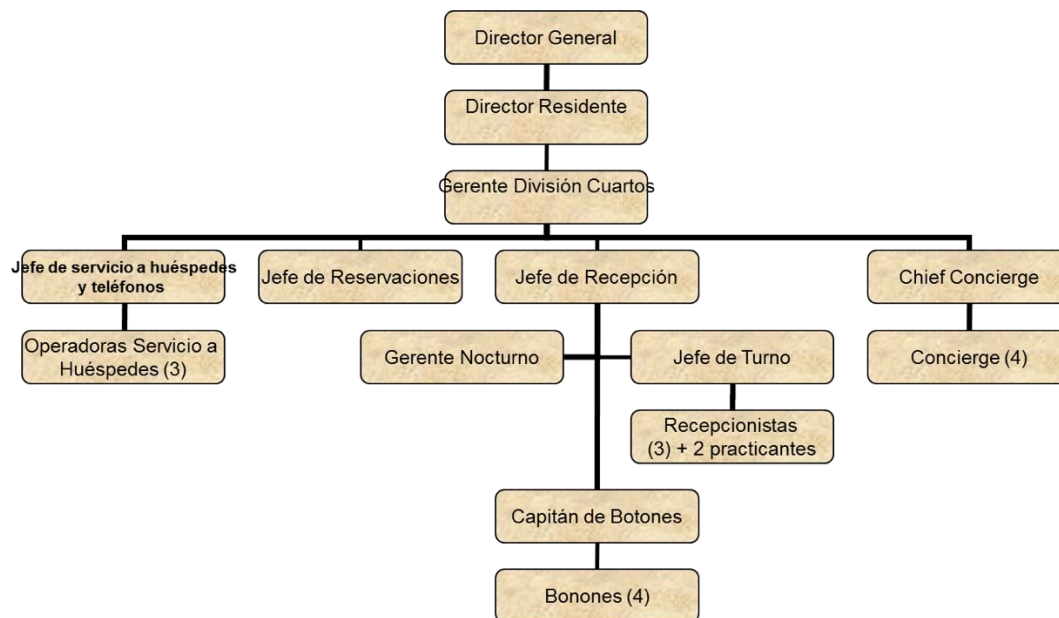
Director General

Director Residente

Gerente División Cuartos

Jefe de servicio a huéspedes y teléfonos

Jefe de Reservaciones

Jefe de Recepción

Chief Concierge

Operadoras Servicio a Huéspedes (3)

Gerente Nocturno

Jefe de Turno

Concierge (4)

Recepcionistas (3) + 2 practicantes

Capitán de Botones

Bonones (4)